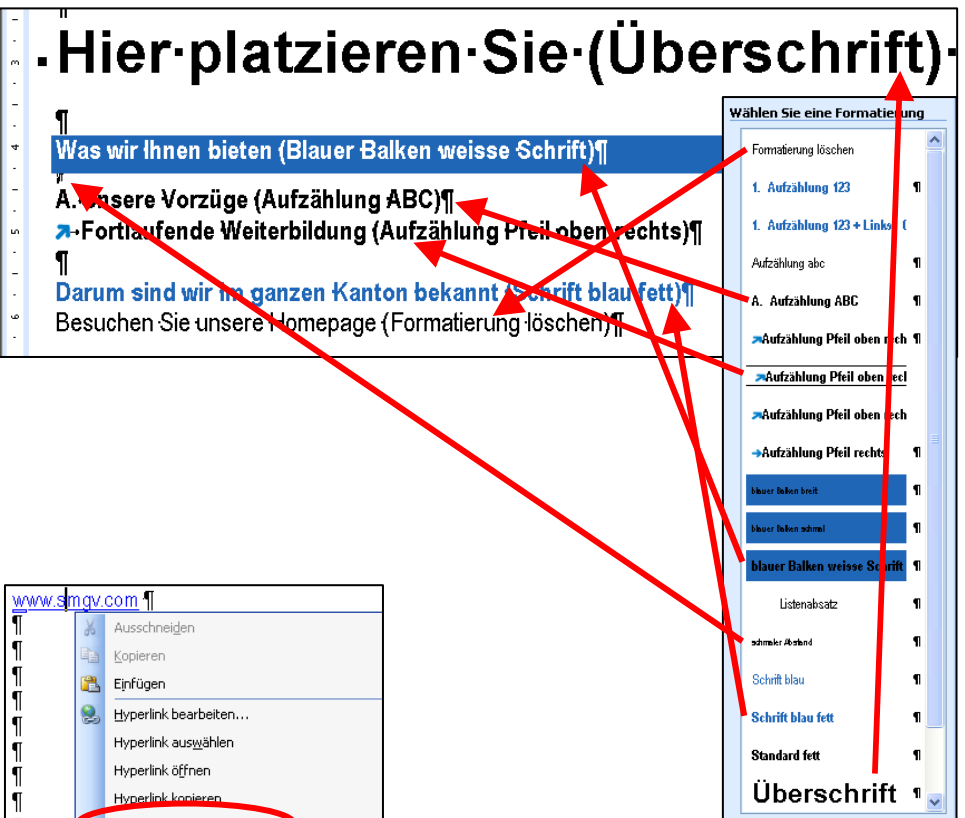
¶

Hier·platzieren·Sie·(Überschrift)·

¶

Was wir Ihnen bieten (Blauer Balken weisse Schrift)¶

¶

A. Unsere Vorzüge (Aufzählung ABC)¶

➚→Fortlaufende Weiterbildung (Aufzählung Pfeil oben rechts)¶

¶

Darum sind wir im ganzen Kanton bekannt (Schrift blau fett)¶

Besuchen·Sie·unsere·Homepage·(Formatierung·löschen)¶

Wählen Sie eine Formatierung

Formatierung löschen

1. Aufzählung 123 ¶

1. Aufzählung 123 + Links: 0

Aufzählung abc ¶

A. Aufzählung ABC ¶

➚Aufzählung Pfeil oben rech ¶

➚Aufzählung Pfeil oben rech

➚Aufzählung Pfeil oben rech

➔Aufzählung Pfeil rechts ¶

blauer Balken breit ¶

blauer Balken schmal ¶

blauer Balken weisse Schrift ¶

Listenabsatz ¶

schmaler Abstand ¶

Schrift blau ¶

Schrift blau fett ¶

Standard fett ¶

Überschrift ¶

www.smgv.com ¶

¶
¶
¶
¶
¶
¶
¶
¶

Ausschneiden

Kopieren

Einfügen

Hyperlink bearbeiten...

Hyperlink auswählen

Hyperlink öffnen

Hyperlink kopieren